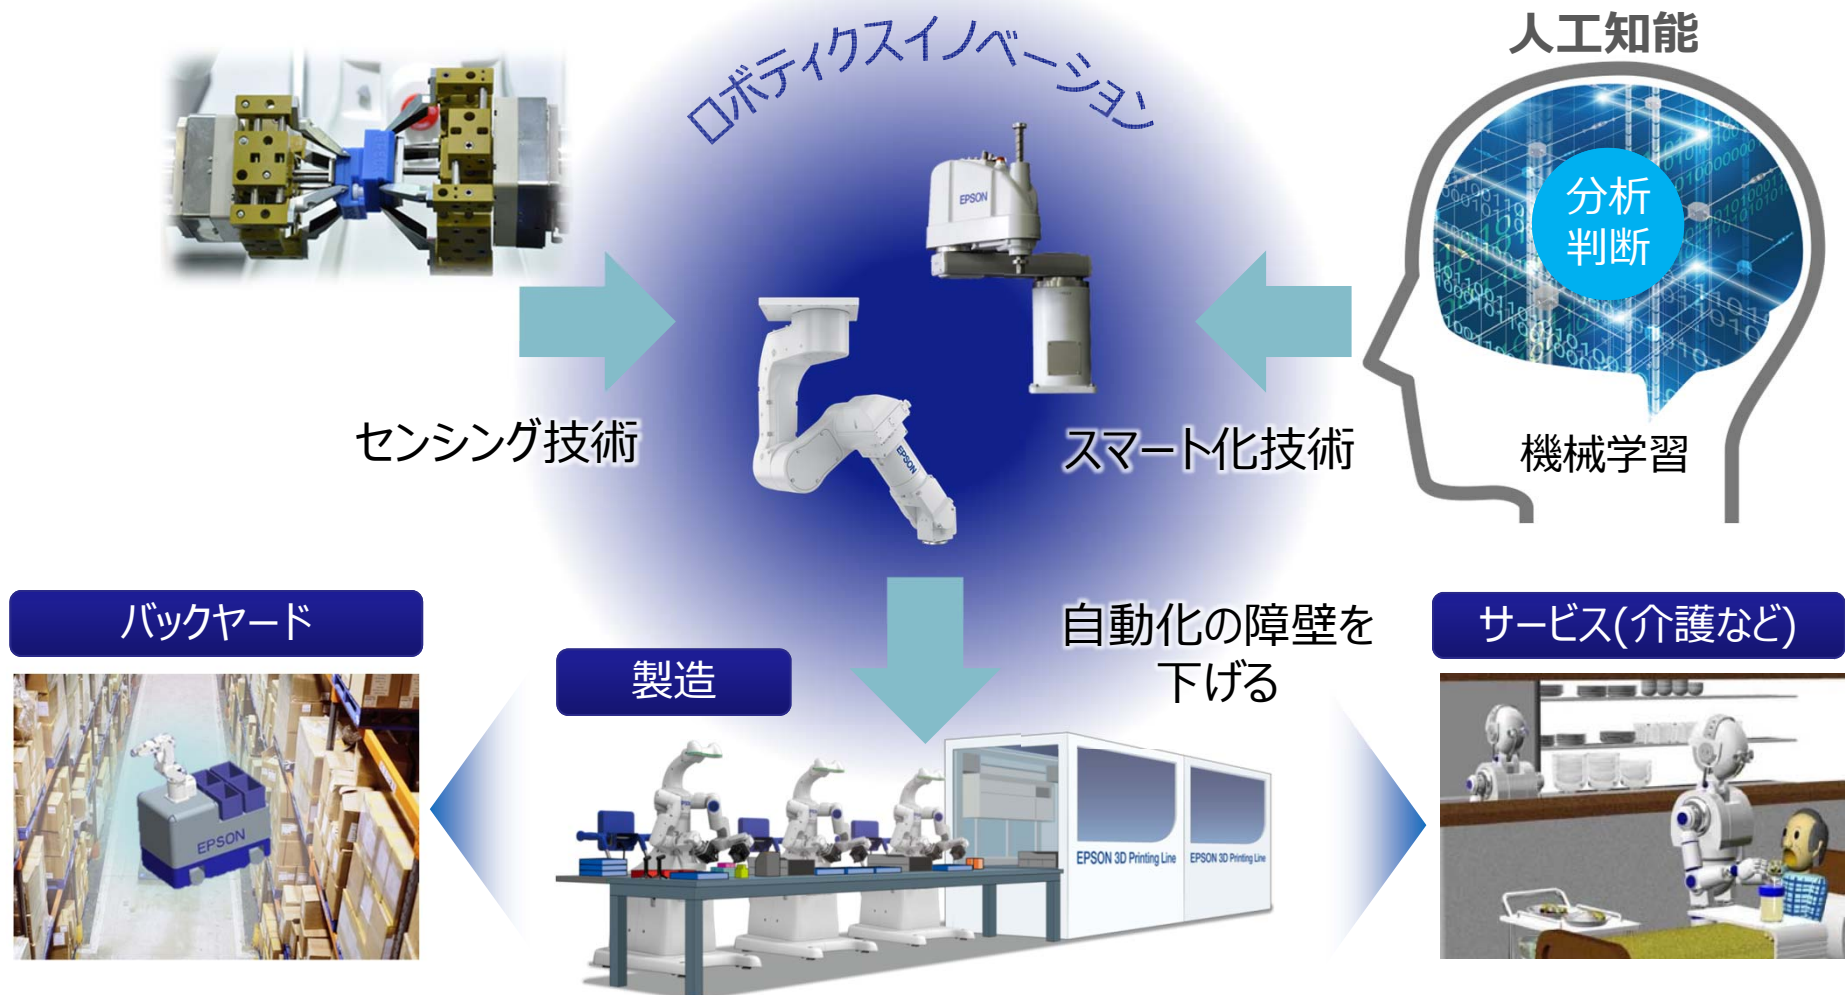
ロボティクスイノベーション

人工知能

分析
判断

機械学習

センシング技術

スマート化技術

EPSON

EPSON

バックヤード

製造

自動化の障壁を
下げる

サービス(介護など)

EPSON

EPSON 3D Printing Line

EPSON 3D Printing Line